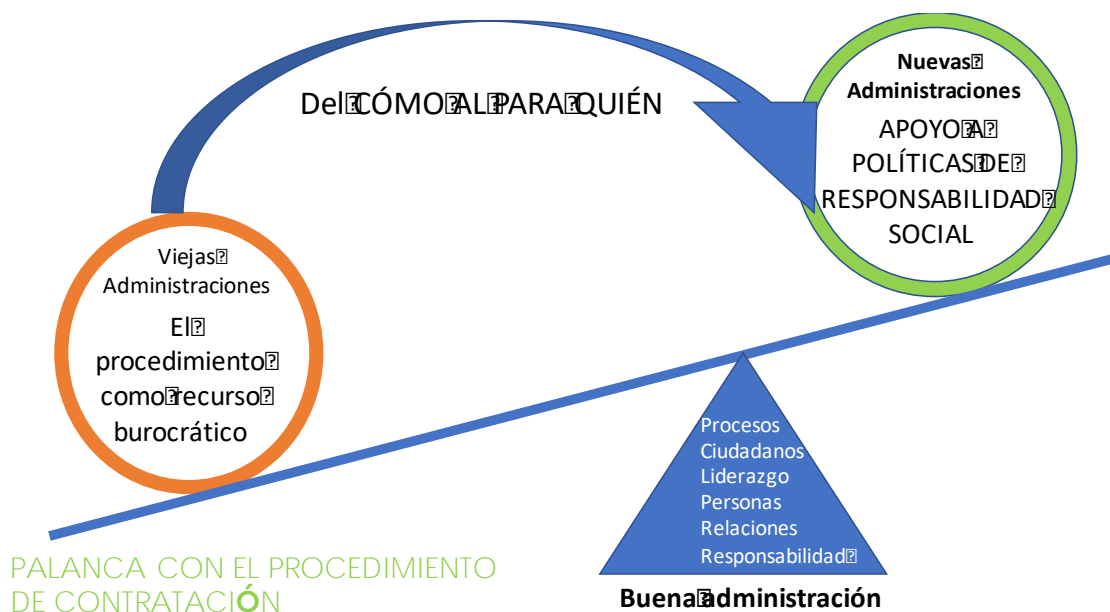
Del CÓMO AL PARA QUIÉN

Nuevas Administraciones

APOYO A POLÍTICAS DE RESPONSABILIDAD SOCIAL

Viejas Administraciones

El procedimiento como recurso burocrático

Procesos
Ciudadanos
Liderazgo
Personas
Relaciones
Responsabilidad

PALANCA CON EL PROCEDIMIENTO DE CONTRATACIÓN

Buena administración